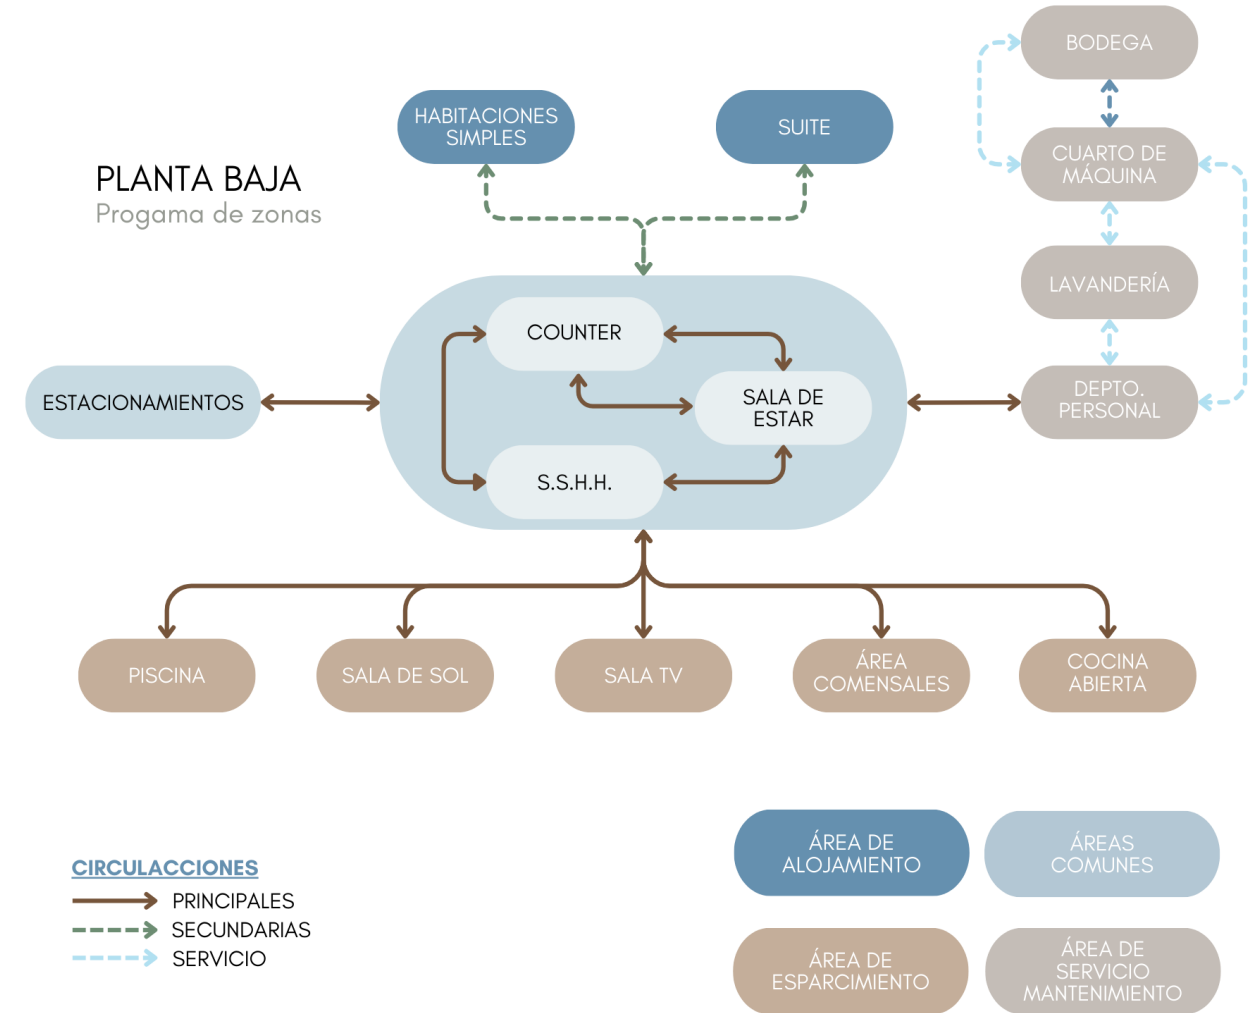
PLANTA BAJA
Progama de zonas

HABITACIONES SIMPLES

SUITE

BODEGA

CUARTO DE MÁQUINA

LAVANDERÍA

DEPTO. PERSONAL

ESTACIONAMIENTOS

COUNTER

SALA DE ESTAR

S.S.H.H.

PISCINA

SALA DE SOL

SALA TV

ÁREA COMENSALES

COCINA ABIERTA

CIRCULACCIONES
PRINCIPALES
SECUNDARIAS
SERVICIO

ÁREA DE ALOJAMIENTO

ÁREAS COMUNES

ÁREA DE ESPARCIMIENTO

ÁREA DE SERVICIO MANTENIMIENTO